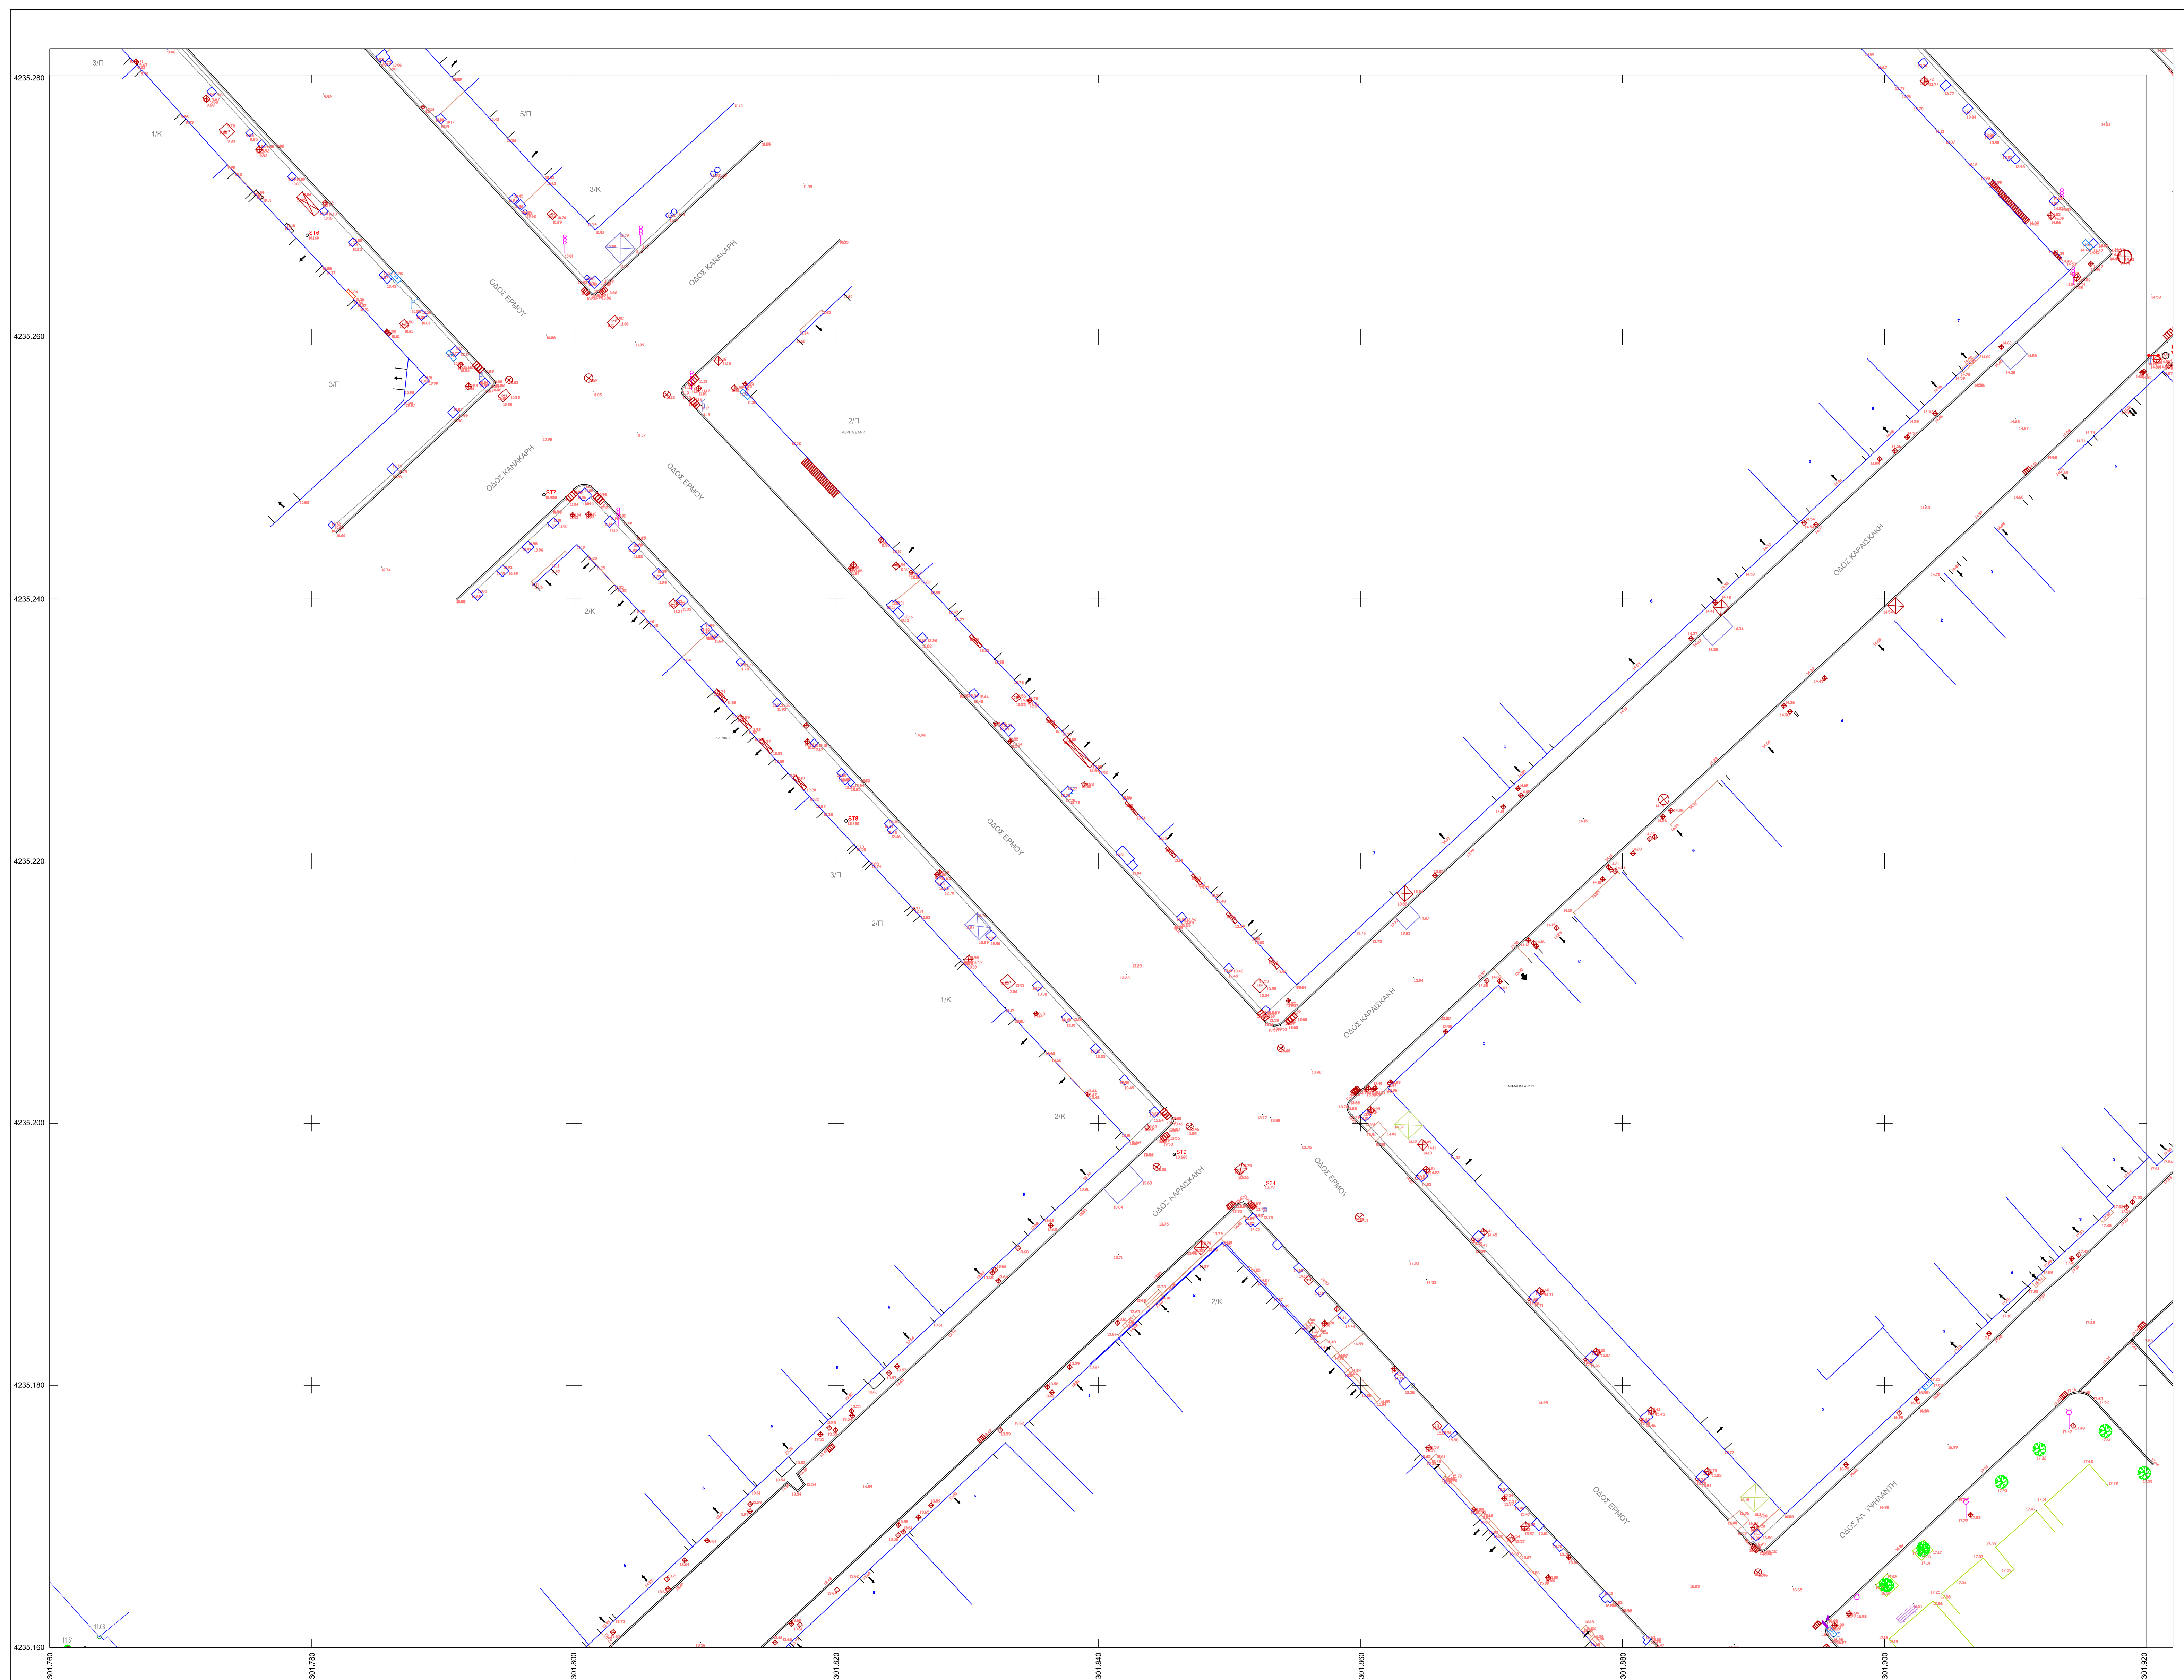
4235.280
4235.260
4235.240
4235.220
4235.200
4235.180
4235.160

3/Π
1/Κ
5/Π
3/Κ
3/Π
2/Π
2/Κ
3/Π
2/Π
1/Κ
2/Κ
2/Κ

ΟΔΟΣ ΕΡΜΟΥ
ΟΔΟΣ ΚΑΝΑΚΑΡΗ
ΟΔΟΣ ΚΑΝΑΚΑΡΗ
ΟΔΟΣ ΕΡΜΟΥ
ΟΔΟΣ ΕΡΜΟΥ
ΟΔΟΣ ΚΑΡΑΙΣΚΑΚΗ
ΟΔΟΣ ΚΑΡΑΙΣΚΑΚΗ
ΟΔΟΣ ΚΑΡΑΙΣΚΑΚΗ
ΟΔΟΣ ΕΡΜΟΥ
ΟΔΟΣ ΕΡΜΟΥ
ΟΔΟΣ ΑΛ. ΥΨΗΛΑΝΤΗ

ST6
ST7
ST8
ST9

301.760
301.780
301.800
301.820
301.840
301.860
301.880
301.900
301.920